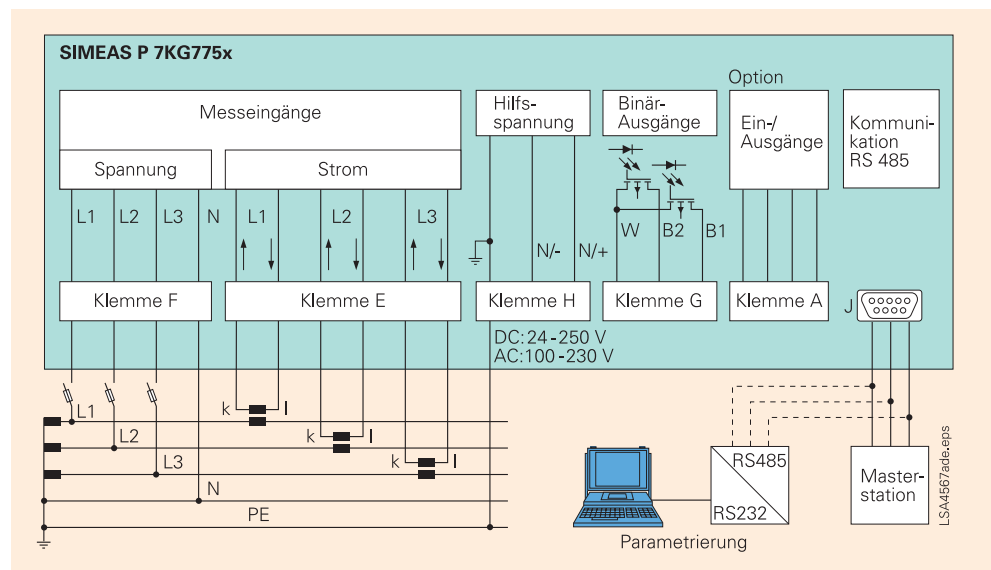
SIMEAS P 7KG775x

Option

Messeingänge

Spannung

Strom

Hilfsspannung

Binär-Ausgänge

Ein-/Ausgänge

Kommunikation RS 485

L1 L2 L3 N

L1 L2 L3

N/- N/+

W B2 B1

Klemme F

Klemme E

Klemme H

Klemme G

Klemme A

J

DC: 24 - 250 V
AC: 100 - 230 V

L1

L2

L3

N

PE

k l

k l

k l

RS485

RS232

Master-station

Parametrierung

LSA4567ade.eps